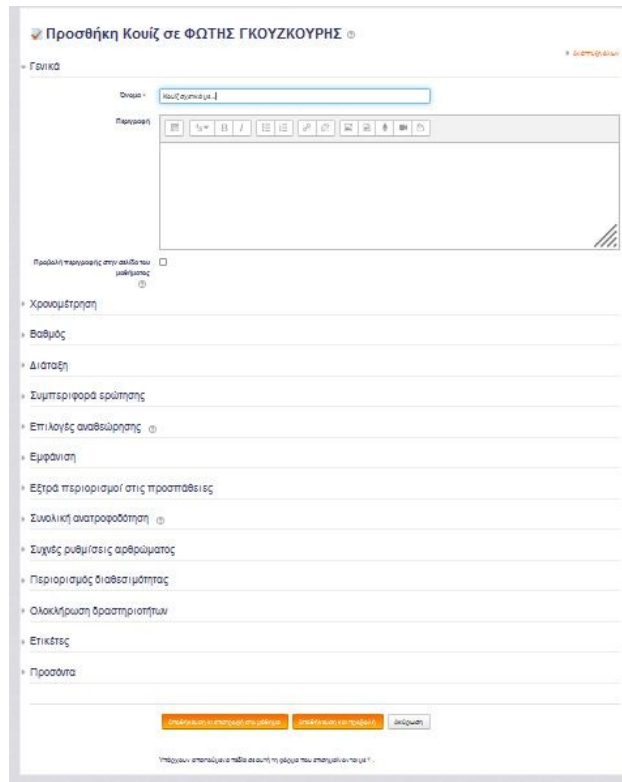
Προσθήκη Κουίζ σε ΦΩΤΗΣ ΓΚΟΥΖΚΟΥΡΗΣ

▸ Ανάπτυξη όλων

Γενικά

Όνομα Κουίζ σχετικά με...

Περιγραφή

Προβολή περιγραφής στην σελίδα του μαθήματος

Χρονομέτρηση

Βαθμός

Διάταξη

Συμπεριφορά ερώτησης

Επιλογές αναθεώρησης

Εμφάνιση

Εξτρά περιορισμοί στις προσπάθειες

Συνολική ανατροφοδότηση

Συχνές ρυθμίσεις αρθρώματος

Περιορισμός διαθεσιμότητας

Ολοκλήρωση δραστηριοτήτων

Ετικέτες

Προσόντα

Αποθήκευση και επιστροφή στο μάθημα | Αποθήκευση και προβολή | Ακύρωση

Υπάρχουν απαραίτητα πεδία σε αυτή τη φόρμα που σημειώνονται με *.